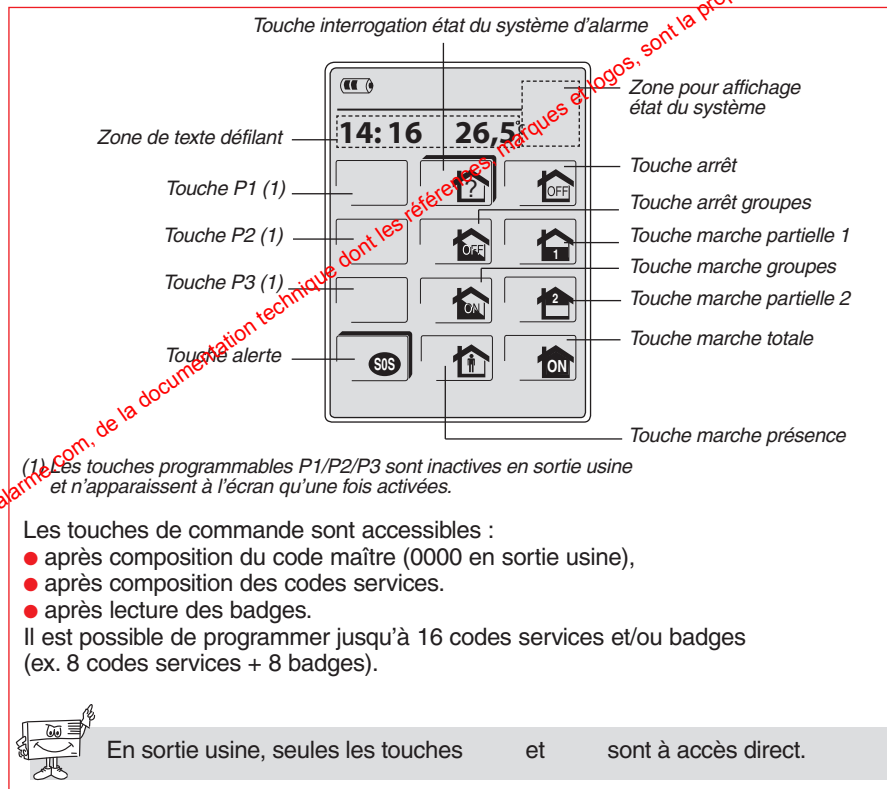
Touche interrogation état du système d'alarme

Zone pour affichage état du système

Zone de texte défilant

14:16 26,5

Touche arrêt

Touche P1 (1)

Touche arrêt groupes

Touche P2 (1)

Touche marche partielle 1

Touche marche groupes

Touche P3 (1)

Touche marche partielle 2

Touche marche totale

Touche alerte

Touche marche présence

OFF

OFF

1

ON

2

SOS

ON

(1) Les touches programmables P1/P2/P3 sont inactives en sortie usine et n'apparaissent à l'écran qu'une fois activées.

alarme.com, de la documentation technique dont les références, marques et logos, sont la pro

Les touches de commande sont accessibles :
● après composition du code maître (0000 en sortie usine),
● après composition des codes services.
● après lecture des badges.
Il est possible de programmer jusqu'à 16 codes services et/ou badges (ex. 8 codes services + 8 badges).

En sortie usine, seules les touches et sont à accès direct.